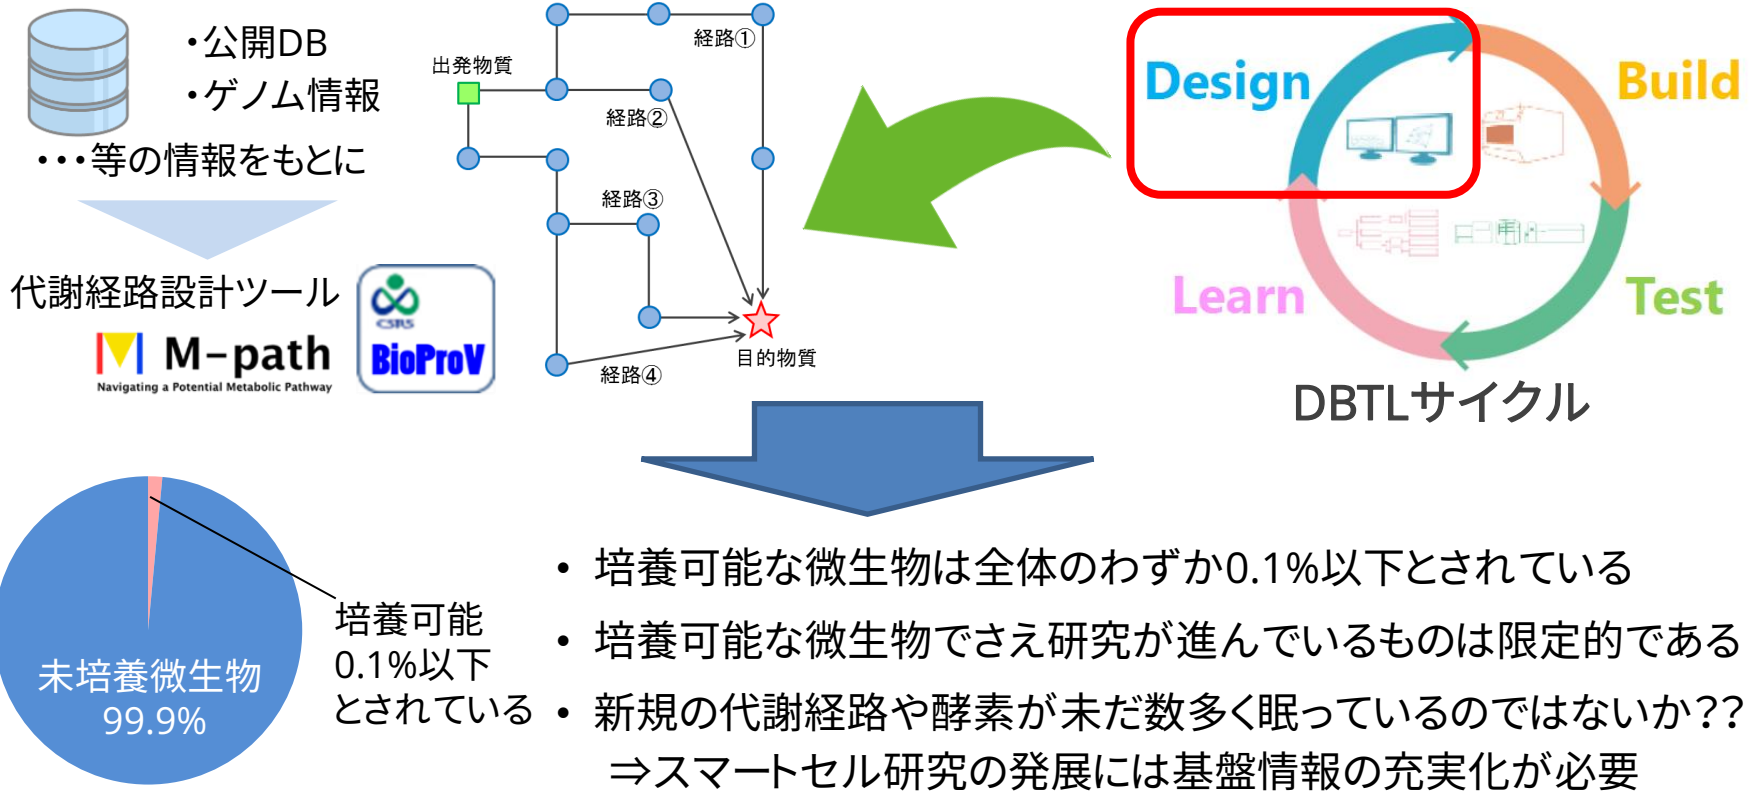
・公開DB
・ゲノム情報
・・・等の情報をもとに

代謝経路設計ツール

M-path
Navigating a Potential Metabolic Pathway

CSRS
BioProV

出発物質
経路①
経路②
経路③
経路④
目的物質

Design
Build
Test
Learn
DBTLサイクル

未培養微生物
99.9%

培養可能
0.1%以下
とされている

• 培養可能な微生物は全体のわずか0.1%以下とされている
• 培養可能な微生物でさえ研究が進んでいるものは限定的である
• 新規の代謝経路や酵素が未だ数多く眠っているのではないか??
⇒スマートセル研究の発展には基盤情報の充実化が必要